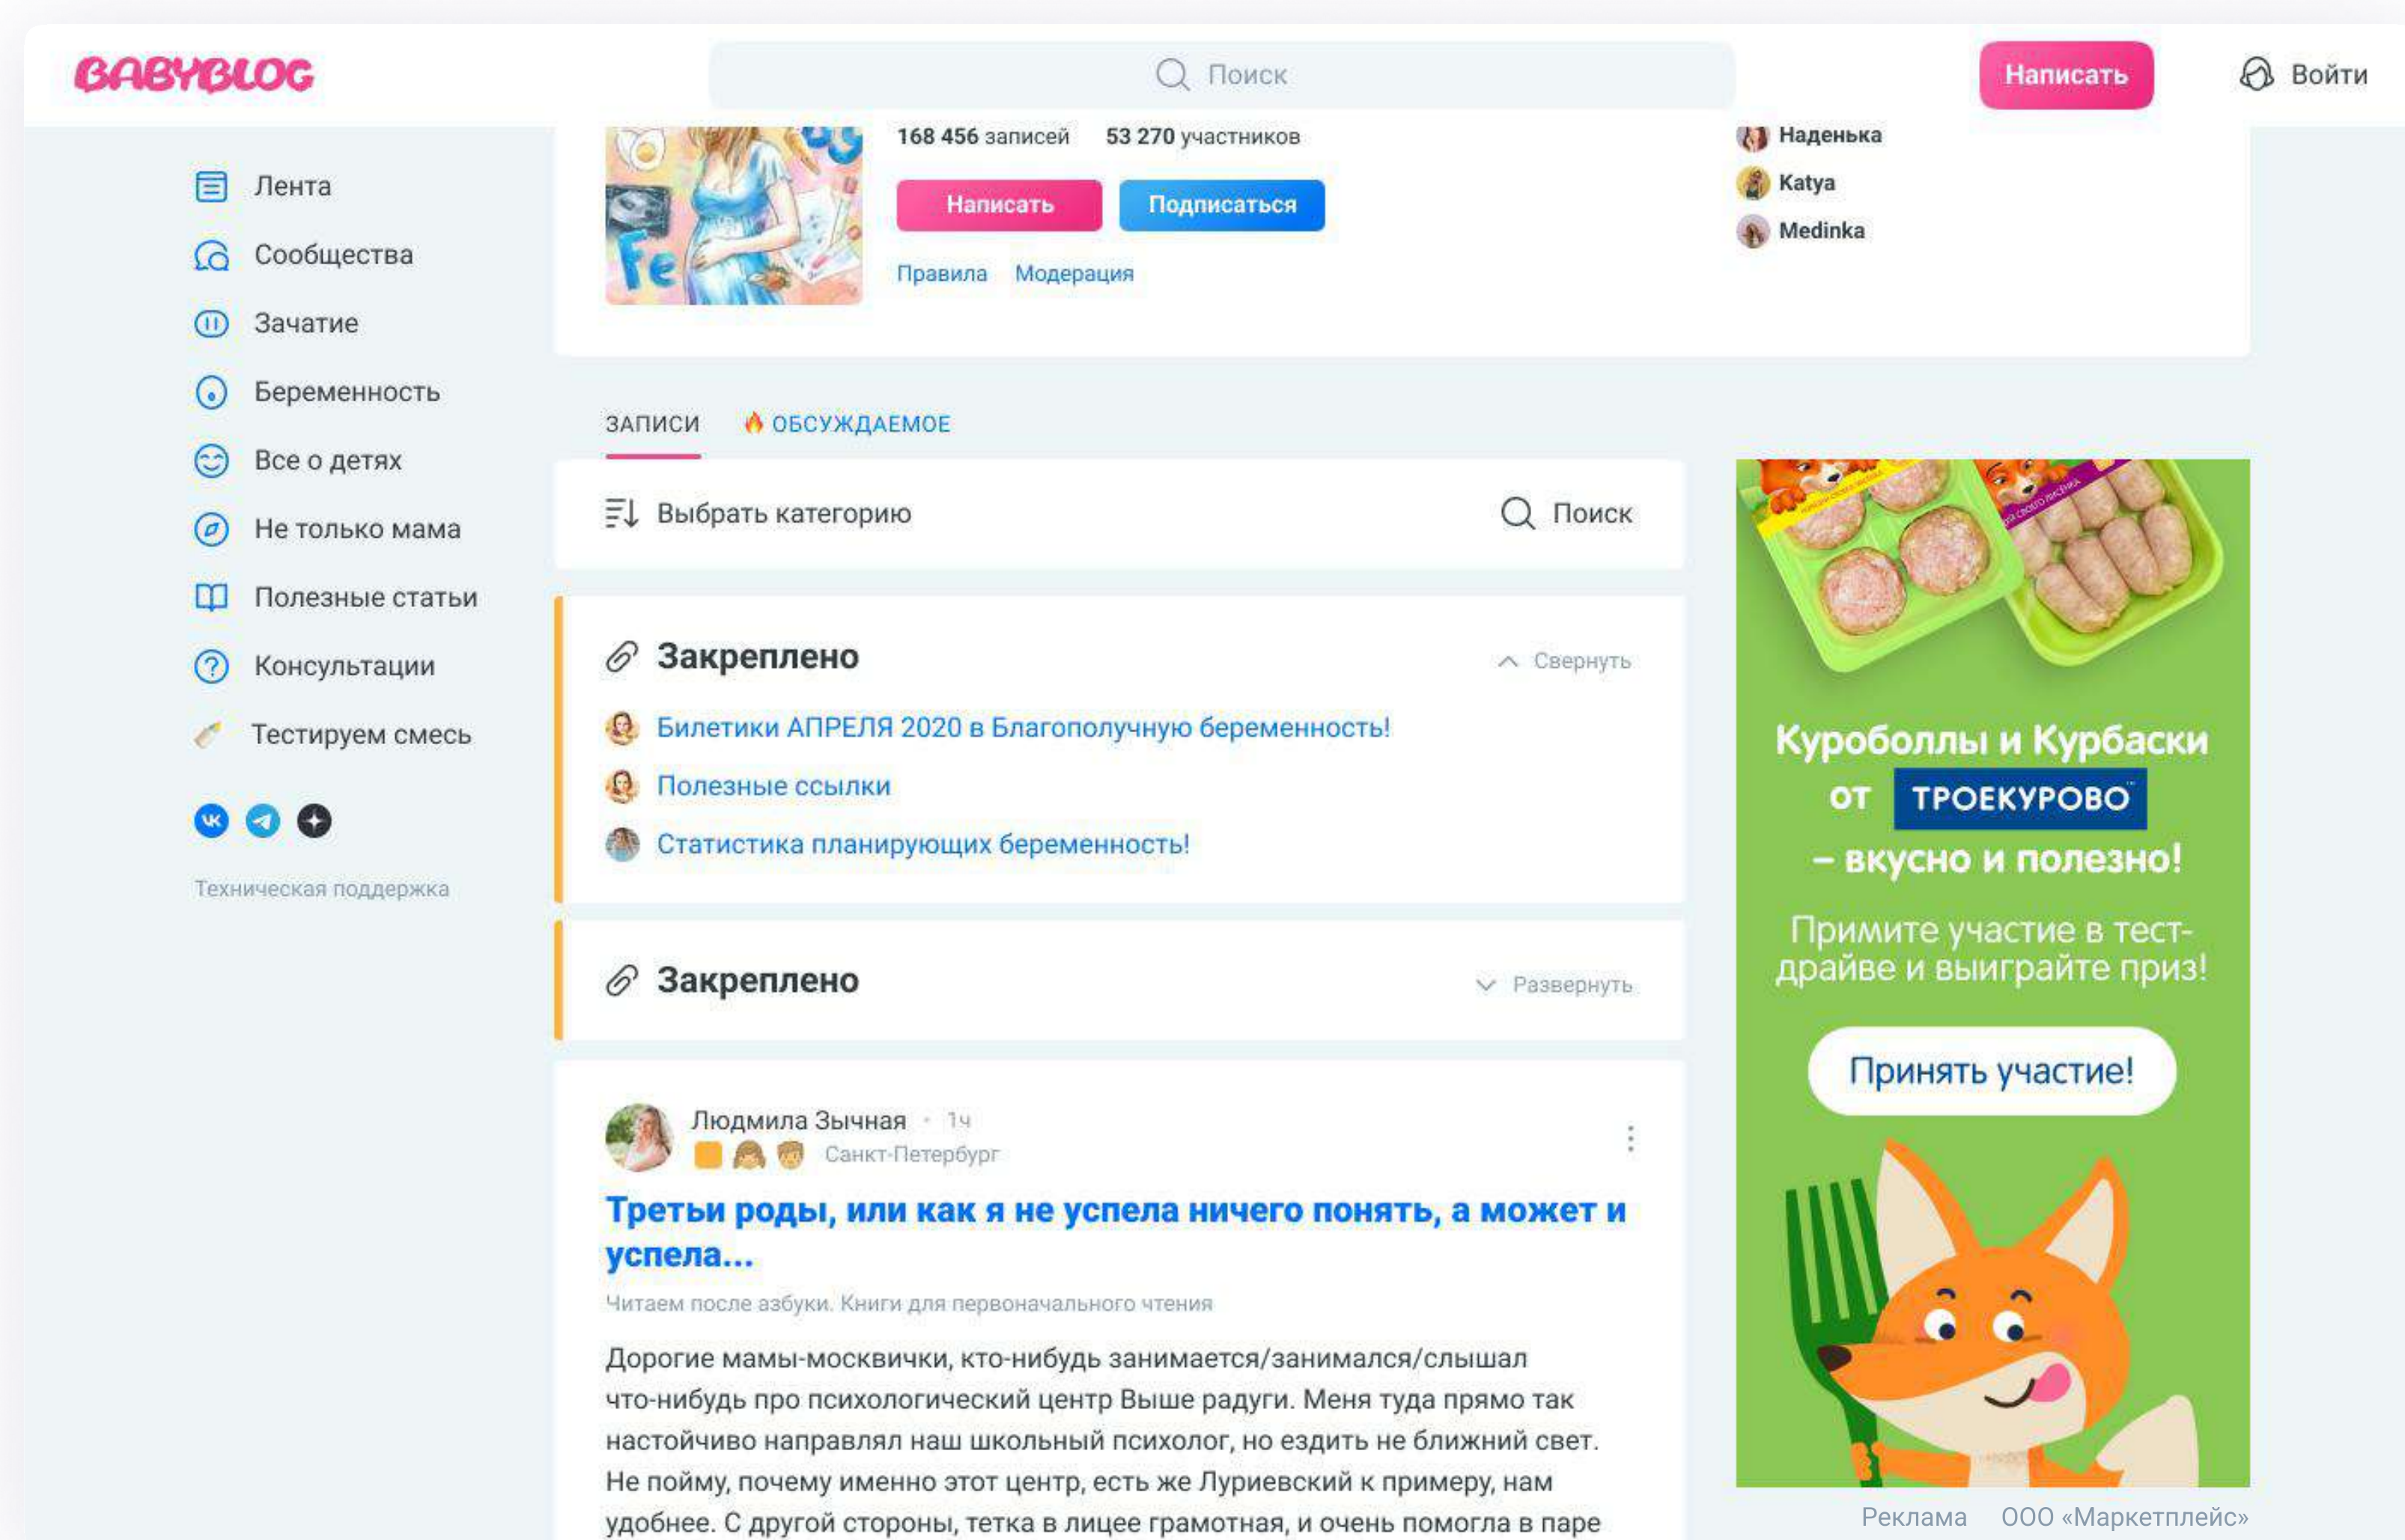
BABYBLOG

Поиск

Написать

Войти

Лента
Сообщества
Зачатие
Беременность
Все о детях
Не только мама
Полезные статьи
Консультации
Тестируем смесь

Техническая поддержка

168 456 записей 53 270 участников

Написать Подписаться

Правила Модерация

Наденька
Katya
Medinka

ЗАПИСИ ОБСУЖДАЕМОЕ

Выбрать категорию

Поиск

Закреплено

Свернуть

Билетики АПРЕЛЯ 2020 в Благополучную беременность!

Полезные ссылки

Статистика планирующих беременность!

Закреплено

Развернуть

Людмила Зычная · 1ч
Санкт-Петербург

Третьи роды, или как я не успела ничего понять, а может и успела...

Читаем после азбуки. Книги для первоначального чтения

Дорогие мамы-москвички, кто-нибудь занимается/занимался/слышал что-нибудь про психологический центр Выше радуги. Меня туда прямо так настойчиво направлял наш школьный психолог, но ездить не ближний свет. Не пойму, почему именно этот центр, есть же Луриевский к примеру, нам удобнее. С другой стороны, тетка в лицее грамотная, и очень помогла в паре

Куроболлы и Курбаски от ТРОЕКУРОВО – вкусно и полезно!

Примите участие в тест-драйве и выиграйте приз!

Принять участие!

Реклама ООО «Маркетплейс»